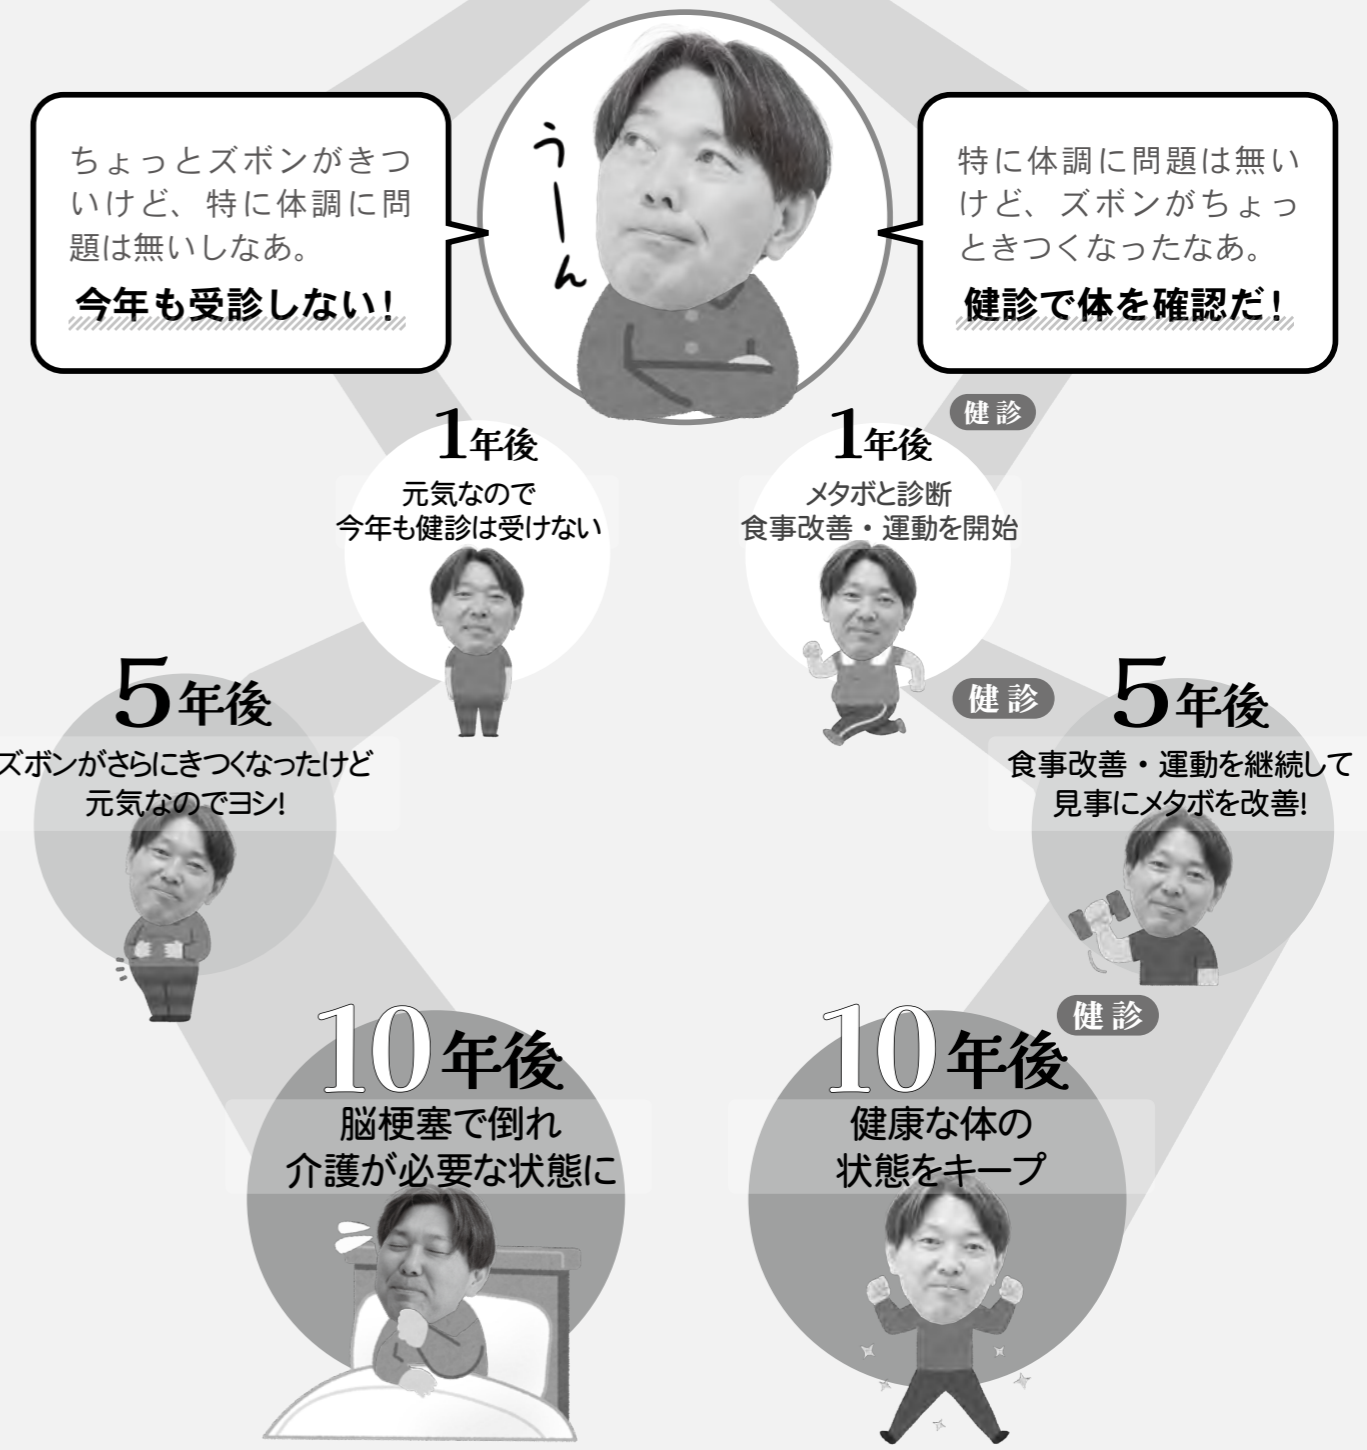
ちょっとズボンがきついけど、特に体調に問題は無いしなあ。

今年も受診しない！

うーん

特に体調に問題は無いけど、ズボンがちょっときつくなったなあ。

健診で体を確認だ！

1年後
元気なので
今年も健診は受けない

健診

1年後
メタボと診断
食事改善・運動を開始

5年後
ズボンがさらにきつくなったけど
元気なのでヨシ!

健診

5年後
食事改善・運動を継続して
見事にメタボを改善!

健診

10年後
脳梗塞で倒れ
介護が必要な状態に

10年後
健康な体の
状態をキープ